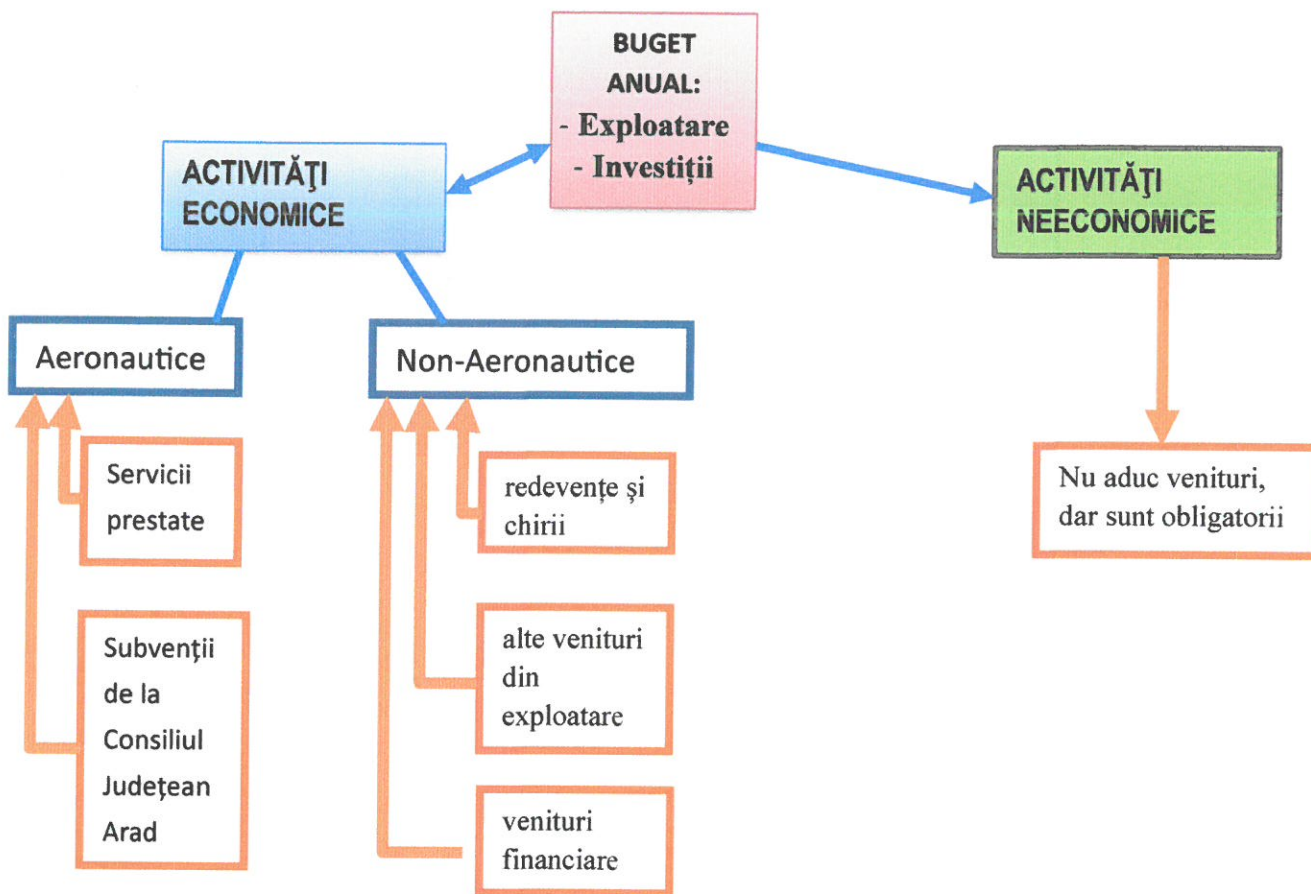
BUGET ANUAL:
- Exploatare
- Investiții

ACTIVITĂŢI ECONOMICE

ACTIVITĂŢI NEECONOMICE

Aeronautice

Non-Aeronautice

Servicii prestate

Subvenţii de la Consiliul Judeţean Arad

redevenţe şi chirii

alte venituri din exploatare

venituri financiare

Nu aduc venituri, dar sunt obligatorii